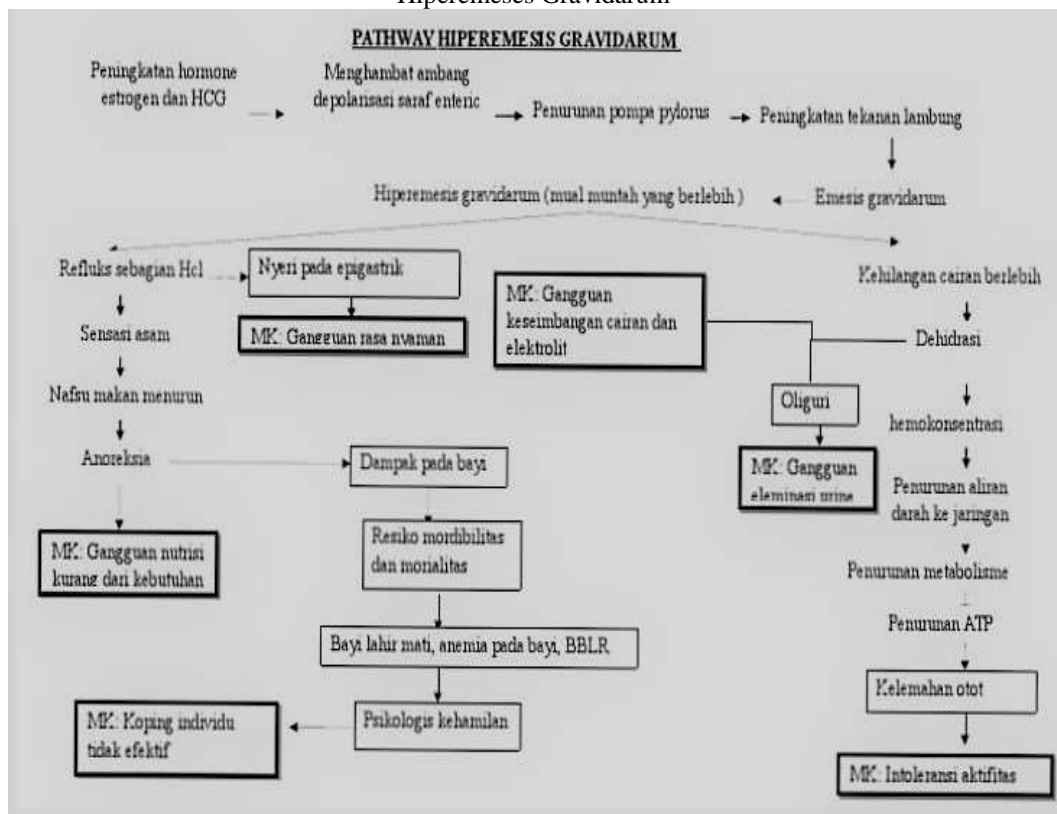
Hiperemeses Gravidarum

PATHWAY HIPEREMESIS GRAVIDARUM

Peningkatan hormone estrogen dan HCG

Menghambat ambang depolarisasi saraf enteric

Penurunan pompa pylorus

Peningkatan tekanan lambung

Emesis gravidarum

Hiperemesis gravidarum (mual muntah yang berlebih )

Refluks sebagian Hcl

Nyeri pada epigastrik

MK: Gangguan rasa nyaman

Sensasi asam

Nafsu makan menurun

Anoreksia

MK: Gangguan nutrisi kurang dari kebutuhan

Dampak pada bayi

Resiko mordibilitas dan mortalitas

Bayi lahir mati, anemia pada bayi, BBLR

Psikologis kehamilan

MK: Koping individu tidak efektif

MK: Gangguan keseimbangan cairan dan elektrolit

Kehilangan cairan berlebih

Dehidrasi

Oliguri

MK: Gangguan eleminasi urine

hemokonsentrasi

Penurunan aliran darah ke jaringan

Penurunan metabolisme

Penurunan ATP

Kelemahan otot

MK: Intoleransi aktifitas